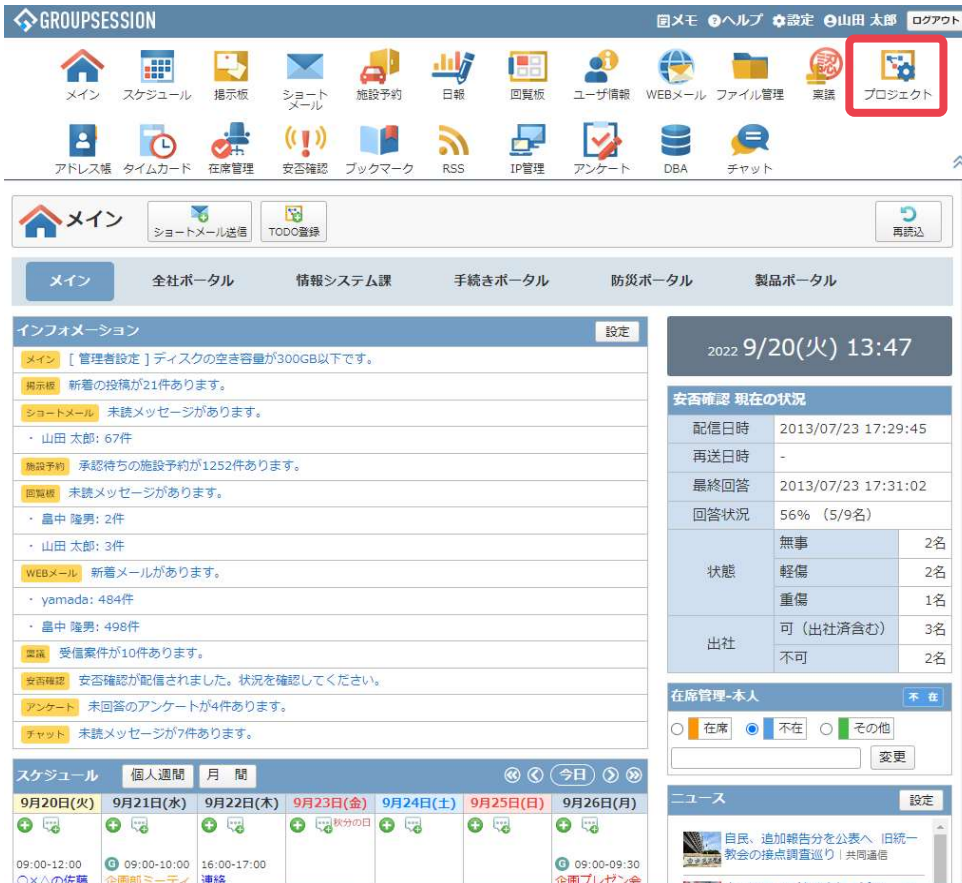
GROUPSESSION

メモ ヘルプ 設定 山田 太郎 ログアウト

メイン スケジュール 掲示板 ショートメール 施設予約 日報 回覧板 ユーザ情報 WEBメール ファイル管理 稟議 プロジェクト

アドレス帳 タイムカード 在席管理 安否確認 ブックマーク RSS IP管理 アンケート DBA チャット

メイン ショートメール送信 TODO登録 再読込

メイン 全社ポータル 情報システム課 手続きポータル 防災ポータル 製品ポータル

インフォメーション 設定

メイン [ 管理者設定 ] ディスクの空き容量が300GB以下です。
掲示板 新着の投稿が21件あります。
ショートメール 未読メッセージがあります。
・ 山田 太郎: 67件
施設予約 承認待ちの施設予約が1252件あります。
回覧板 未読メッセージがあります。
・ 畠中 隆男: 2件
・ 山田 太郎: 3件
WEBメール 新着メールがあります。
・ yamada: 484件
・ 畠中 隆男: 498件
稟議 受信案件が10件あります。
安否確認 安否確認が配信されました。状況を確認してください。
アンケート 未回答のアンケートが4件あります。
チャット 未読メッセージが7件あります。

2022 9/20(火) 13:47

安否確認 現在の状況

| 配信日時 | 2013/07/23 17:29:45 | |
|---|---|---|
| 再送日時 | - | |
| 最終回答 | 2013/07/23 17:31:02 | |
| 回答状況 | 56% (5/9名) | |
| 状態 | 無事 | 2名 |
| | 軽傷 | 2名 |
| | 重傷 | 1名 |
| 出社 | 可（出社済含む） | 3名 |
| | 不可 | 2名 |

在席管理-本人 不 在
在席 不在 その他
変更

スケジュール 個人週間 月 間 今日

| 9月20日(火) | 9月21日(水) | 9月22日(木) | 9月23日(金) | 9月24日(土) | 9月25日(日) | 9月26日(月) |
|---|---|---|---|---|---|---|
| | | | 秋分の日 | | | |
| 09:00-12:00 ○×△の作 | 09:00-10:00 企画部ミーティ | 16:00-17:00 連絡 | | | | 09:00-09:30 企画プレゼン会 |

ニュース 設定
自民、追加報告分を公表へ 旧統一教会の接点調査巡り | 共同通信